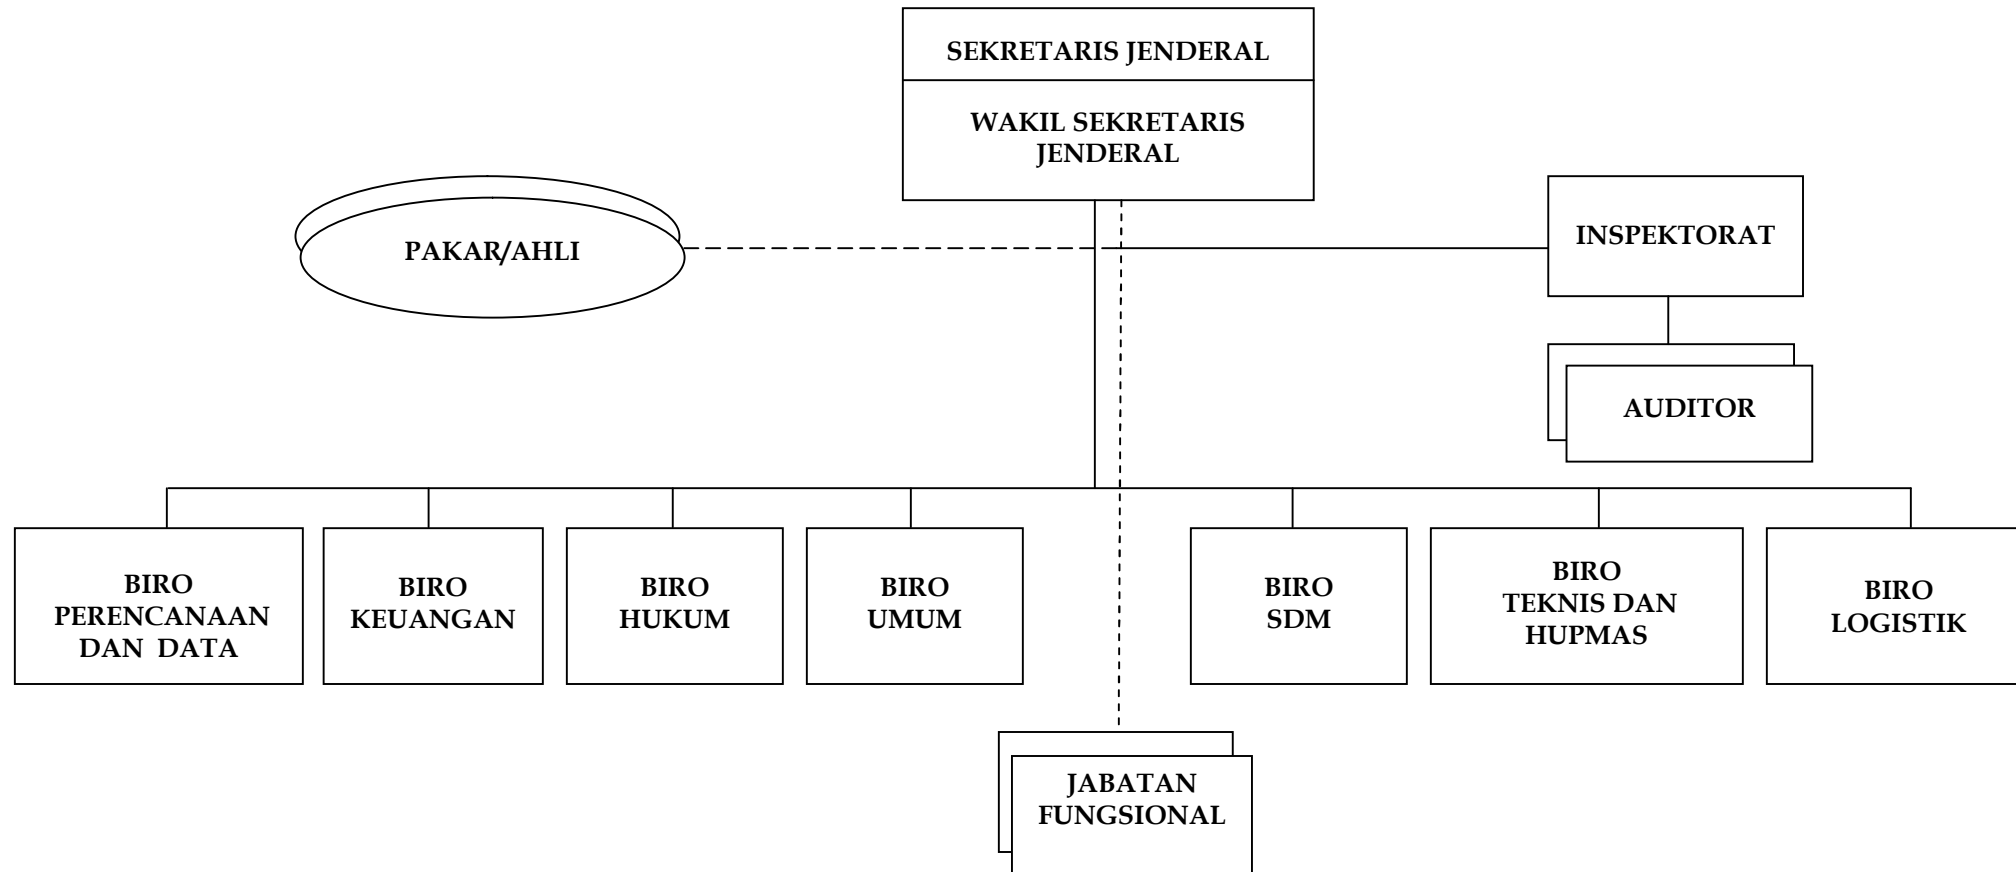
SEKRETARIS JENDERAL

WAKIL SEKRETARIS JENDERAL

PAKAR/AHLI

INSPEKTORAT

AUDITOR

BIRO PERENCANAAN DAN DATA

BIRO KEUANGAN

BIRO HUKUM

BIRO UMUM

BIRO SDM

BIRO TEKNIS DAN HUPMAS

BIRO LOGISTIK

JABATAN FUNGSIONAL